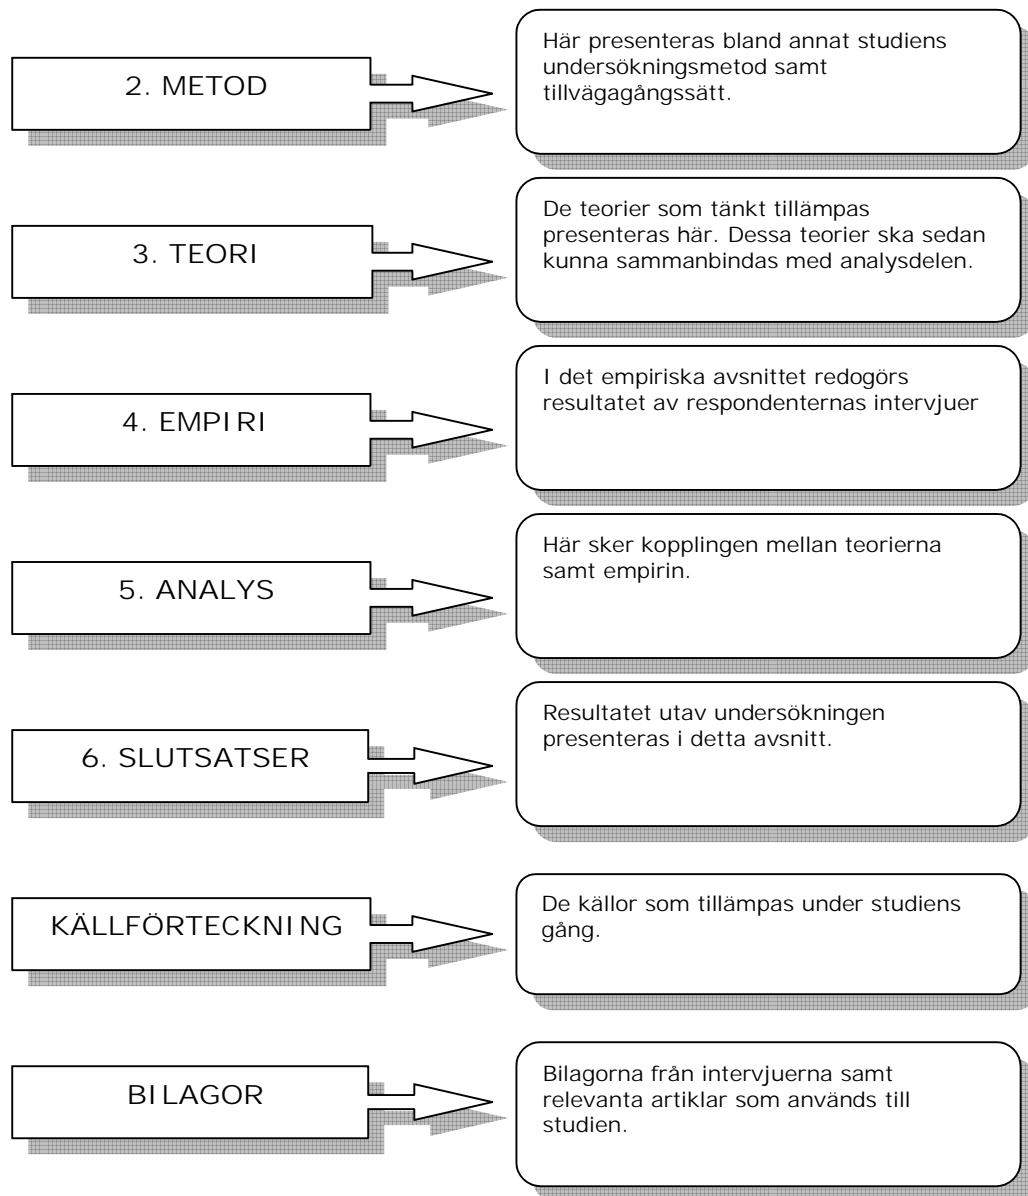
2. METOD

Här presenteras bland annat studiens undersökningsmetod samt tillvägagångssätt.

3. TEORI

De teorier som tänkt tillämpas presenteras här. Dessa teorier ska sedan kunna sammanbindas med analysdelen.

4. EMPIRI

I det empiriska avsnittet redogörs resultatet av respondenternas intervjuer

5. ANALYS

Här sker kopplingen mellan teorierna samt empirin.

6. SLUTSATSER

Resultatet utav undersökningen presenteras i detta avsnitt.

KÄLLFÖRTECKNING

De källor som tillämpas under studiens gång.

BILAGOR

Bilagorna från intervjuerna samt relevanta artiklar som används till studien.